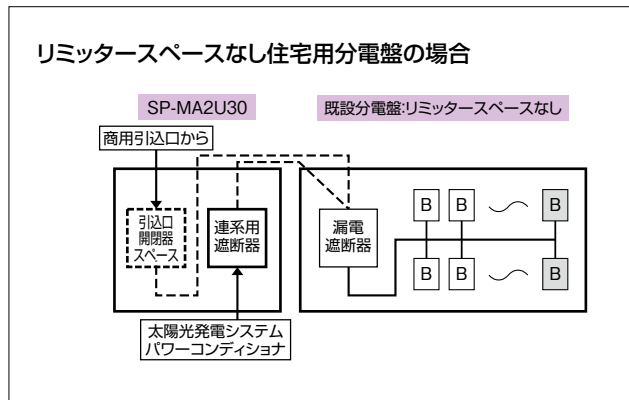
リミッタースペースなし住宅用分電盤の場合

SP-MA2U30

既設分電盤:リミッタースペースなし

商用引込口から

引込口
開閉器
スペース

連系用
遮断器

漏電
遮断器

B B B

B B B

太陽光発電システム
パワーコンディショナ